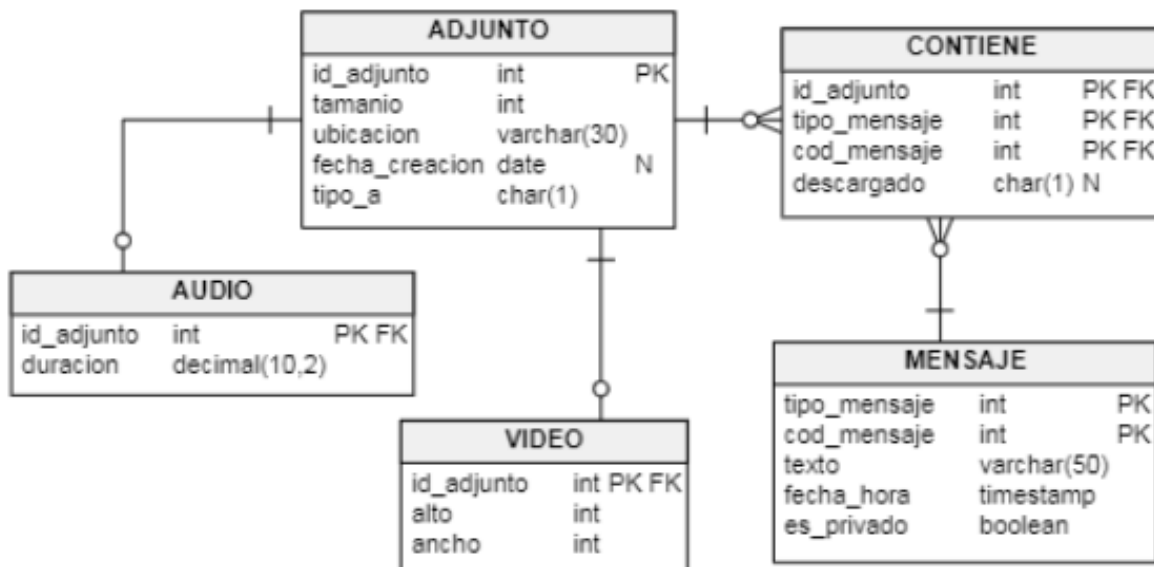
ADJUNTO

| | | |
|---|---|---|
| id_adjunto | int | PK |
| tamanio | int | |
| ubicacion | varchar(30) | |
| fecha_creacion | date | N |
| tipo_a | char(1) | |

CONTIENE

| | | |
|---|---|---|
| id_adjunto | int | PK FK |
| tipo_mensaje | int | PK FK |
| cod_mensaje | int | PK FK |
| descargado | char(1) | N |

AUDIO

| | | |
|---|---|---|
| id_adjunto | int | PK FK |
| duracion | decimal(10,2) | |

MENSAJE

| | | |
|---|---|---|
| tipo_mensaje | int | PK |
| cod_mensaje | int | PK |
| texto | varchar(50) | |
| fecha_hora | timestamp | |
| es_privado | boolean | |

VIDEO

| | | |
|---|---|---|
| id_adjunto | int | PK FK |
| alto | int | |
| ancho | int | |